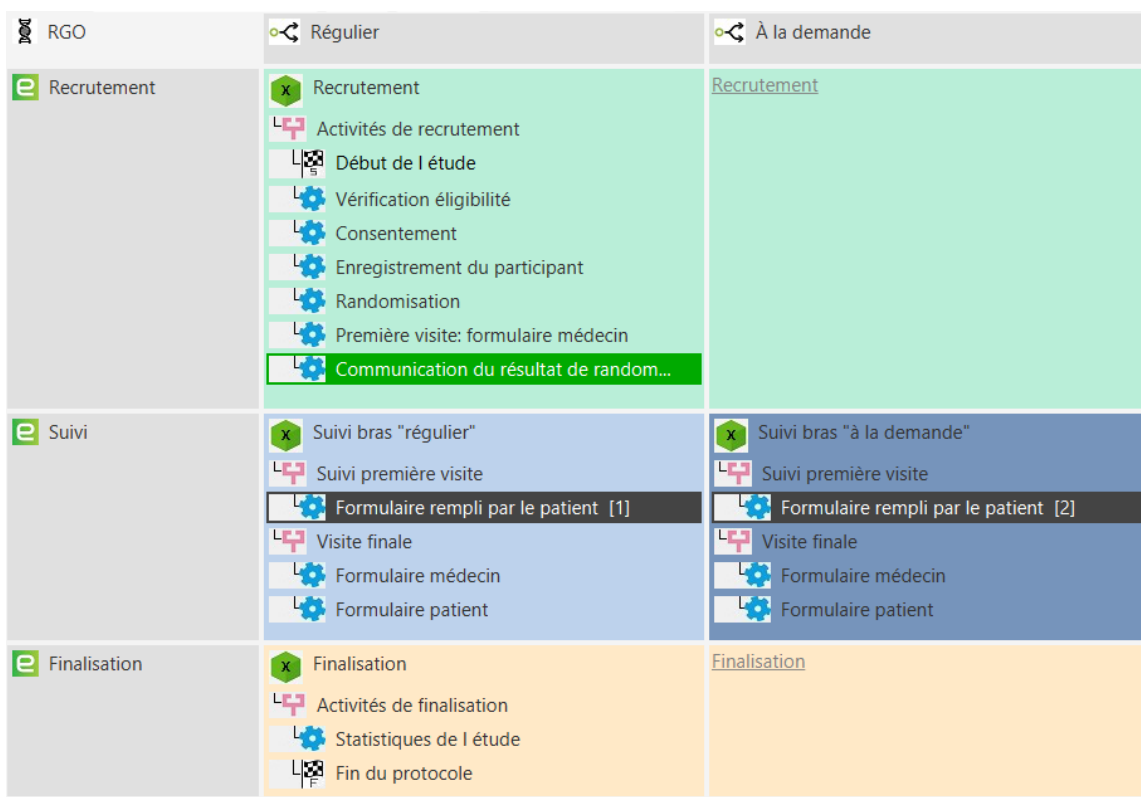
| RGO | Régulier | À la demande |
|---|---|---|
| Recrutement | Recrutement<br>Activités de recrutement<br>Début de l étude<br>Vérification éligibilité<br>Consentement<br>Enregistrement du participant<br>Randomisation<br>Première visite: formulaire médecin<br>Communication du résultat de random... | Recrutement |
| Suivi | Suivi bras "régulier"<br>Suivi première visite<br>Formulaire rempli par le patient [1]<br>Visite finale<br>Formulaire médecin<br>Formulaire patient | Suivi bras "à la demande"<br>Suivi première visite<br>Formulaire rempli par le patient [2]<br>Visite finale<br>Formulaire médecin<br>Formulaire patient |
| Finalisation | Finalisation<br>Activités de finalisation<br>Statistiques de l étude<br>Fin du protocole | Finalisation |